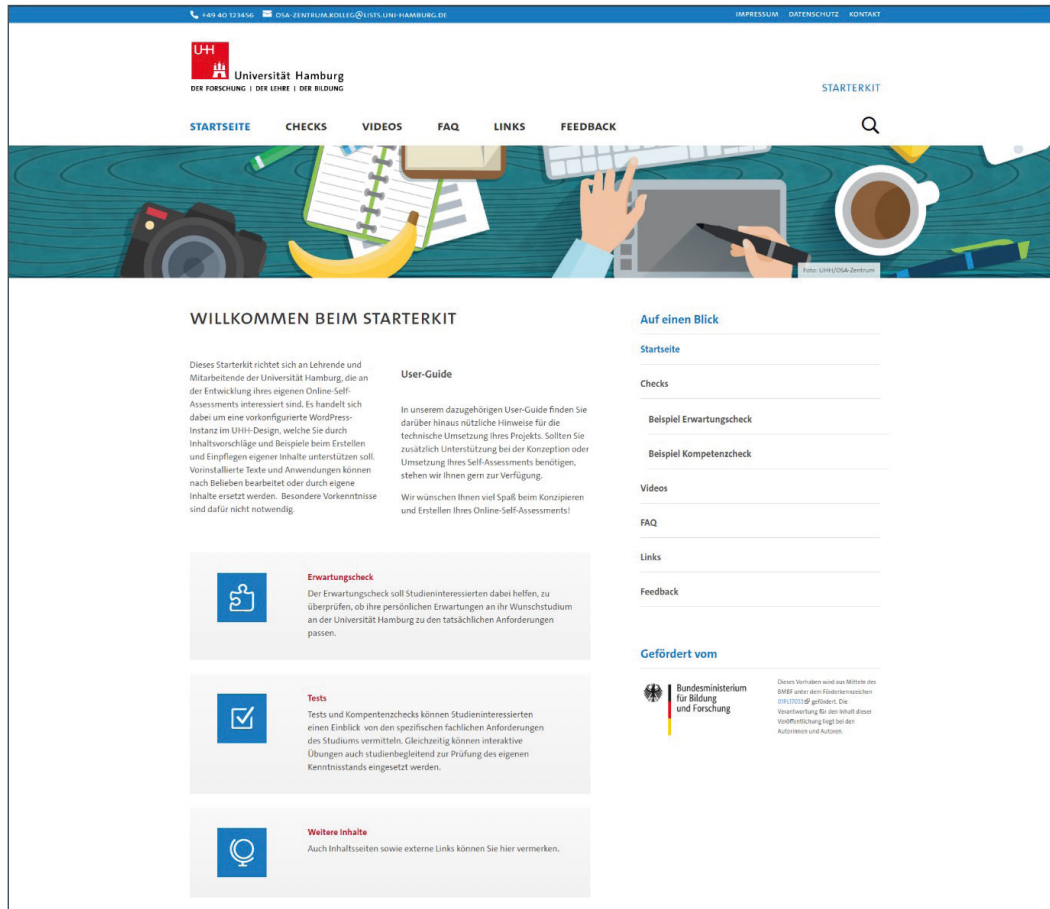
+49 40 123456 OSA-ZENTRUM.KOLLEG@LISTS.UNI-HAMBURG.DE IMPRESSUM DATENSCHUTZ KONTAKT

UHH Universität Hamburg
DER FORSCHUNG | DER LEHRE | DER BILDUNG

STARTERKIT

STARTSEITE CHECKS VIDEOS FAQ LINKS FEEDBACK

Foto: UHH/OSA-Zentrum

WILLKOMMEN BEIM STARTERKIT

Dieses Starterkit richtet sich an Lehrende und Mitarbeitende der Universität Hamburg, die an der Entwicklung ihres eigenen Online-Self-Assessments interessiert sind. Es handelt sich dabei um eine vorkonfigurierte WordPress-Instanz im UHH-Design, welche Sie durch Inhaltsvorschläge und Beispiele beim Erstellen und Einpflegen eigener Inhalte unterstützen soll. Vorinstallierte Texte und Anwendungen können nach Belieben bearbeitet oder durch eigene Inhalte ersetzt werden. Besondere Vorkenntnisse sind dafür nicht notwendig.

User-Guide

In unserem dazugehörigen User-Guide finden Sie darüber hinaus nützliche Hinweise für die technische Umsetzung Ihres Projekts. Sollten Sie zusätzlich Unterstützung bei der Konzeption oder Umsetzung Ihres Self-Assessments benötigen, stehen wir Ihnen gern zur Verfügung.

Wir wünschen Ihnen viel Spaß beim Konzipieren und Erstellen Ihres Online-Self-Assessments!

Erwartungscheck
Der Erwartungscheck soll Studieninteressierten dabei helfen, zu überprüfen, ob ihre persönlichen Erwartungen an ihr Wunschstudium an der Universität Hamburg zu den tatsächlichen Anforderungen passen.

Tests
Tests und Kompetenzchecks können Studieninteressierten einen Einblick von den spezifischen fachlichen Anforderungen des Studiums vermitteln. Gleichzeitig können interaktive Übungen auch studienbegleitend zur Prüfung des eigenen Kenntnisstands eingesetzt werden.

Weitere Inhalte
Auch Inhaltsseiten sowie externe Links können Sie hier vermerken.

Auf einen Blick
Startseite
Checks
Beispiel Erwartungscheck
Beispiel Kompetenzcheck
Videos
FAQ
Links
Feedback

Gefördert vom

Bundesministerium für Bildung und Forschung

Dieses Vorhaben wird aus Mitteln des BMBF unter dem Förderkennzeichen 01PL17033 gefördert. Die Verantwortung für den Inhalt dieser Veröffentlichung liegt bei den Autorinnen und Autoren.